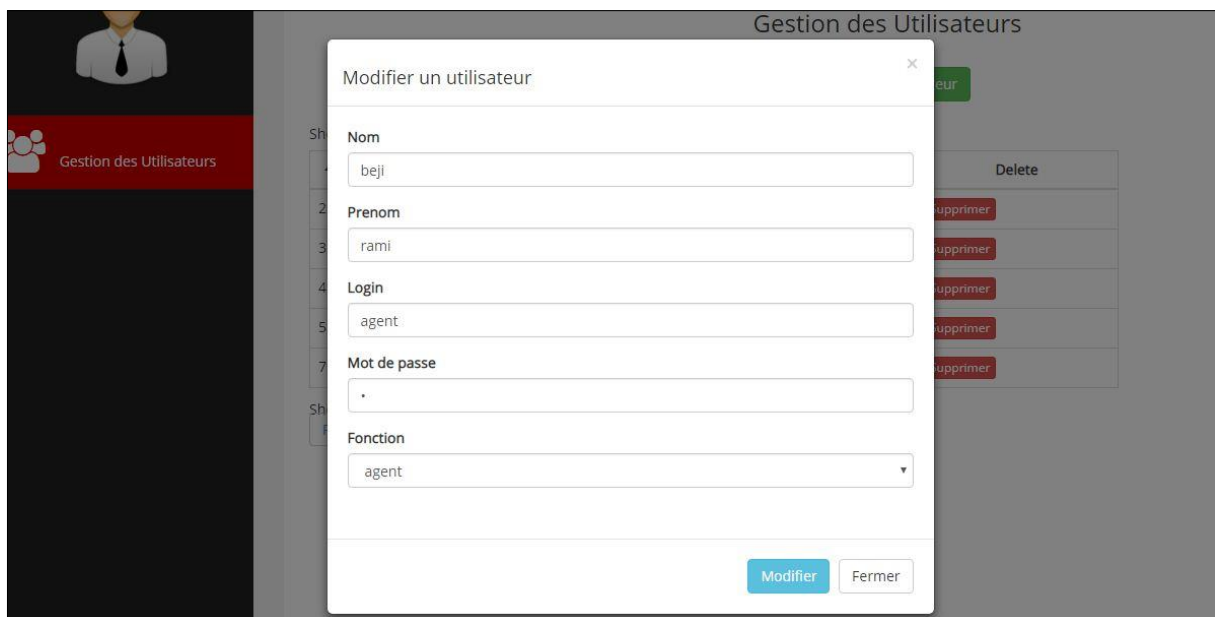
Gestion des Utilisateurs

Gestion des Utilisateurs

eur

Sh

Delete

2 upprimer
3 upprimer
4 upprimer
5 upprimer
7 upprimer

Sh

Modifier un utilisateur

×

Nom

beji

Prenom

rami

Login

agent

Mot de passe

•

Fonction

agent

Modifier

Fermer